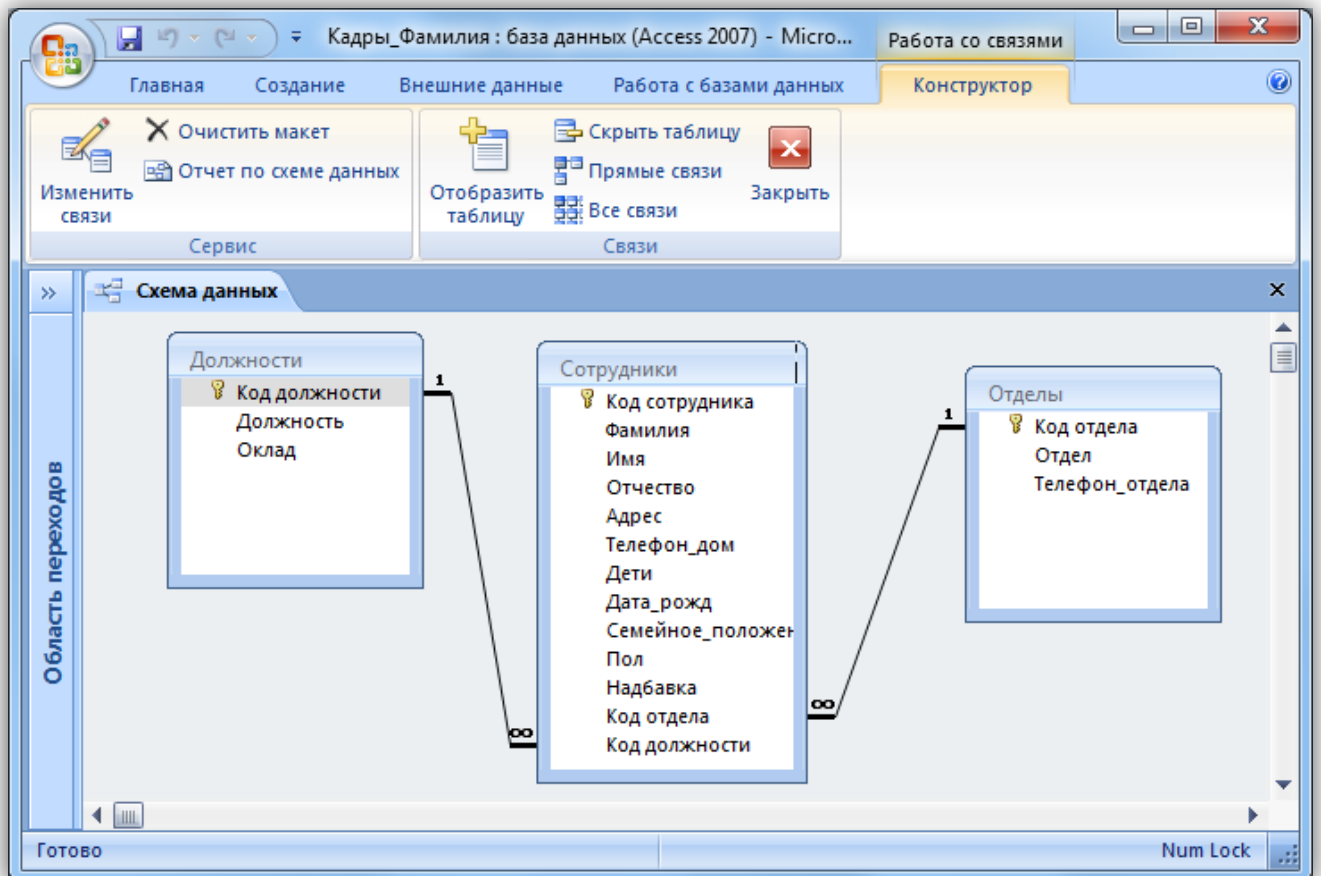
Кадры_Фамилия : база данных (Access 2007) - Micro...

Работа со связями

Главная
Создание
Внешние данные
Работа с базами данных
Конструктор

Изменить связи
Очистить макет
Отчет по схеме данных
Сервис

Отобразить таблицу
Скрыть таблицу
Прямые связи
Все связи
Закрыть
Связи

Схема данных

Область переходов

Должности
Код должности
Должность
Оклад

Сотрудники
Код сотрудника
Фамилия
Имя
Отчество
Адрес
Телефон_дом
Дети
Дата_рожд
Семейное_положен
Пол
Надбавка
Код отдела
Код должности

Отделы
Код отдела
Отдел
Телефон_отдела

1
∞
1
∞

Готово
Num Lock